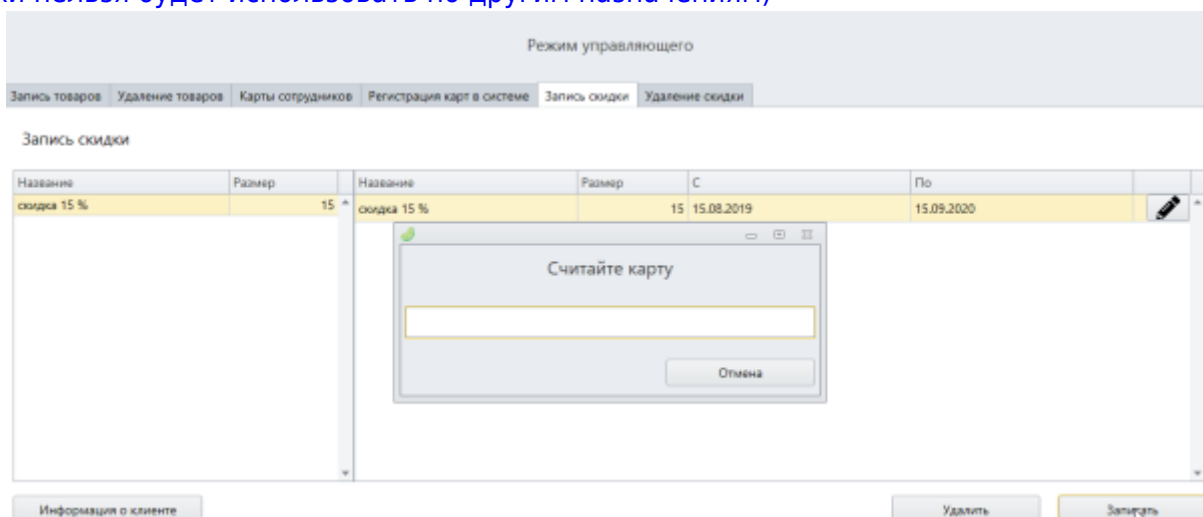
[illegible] нельзя будет использовать по другим назначениям)

Режим управляющего

Запись товаров | Удаление товаров | Карты сотрудников | Регистрация карт в системе | Запись скидки | Удаление скидки

Запись скидки

| Название | Размер |
|---|---|
| скидка 15 % | 15 |

| Название | Размер | С | По |
|---|---|---|---|
| скидка 15 % | 15 | 15.08.2019 | 15.09.2020 |

Считайте карту

Отмена

Информация о клиенте

Удалить

Записать